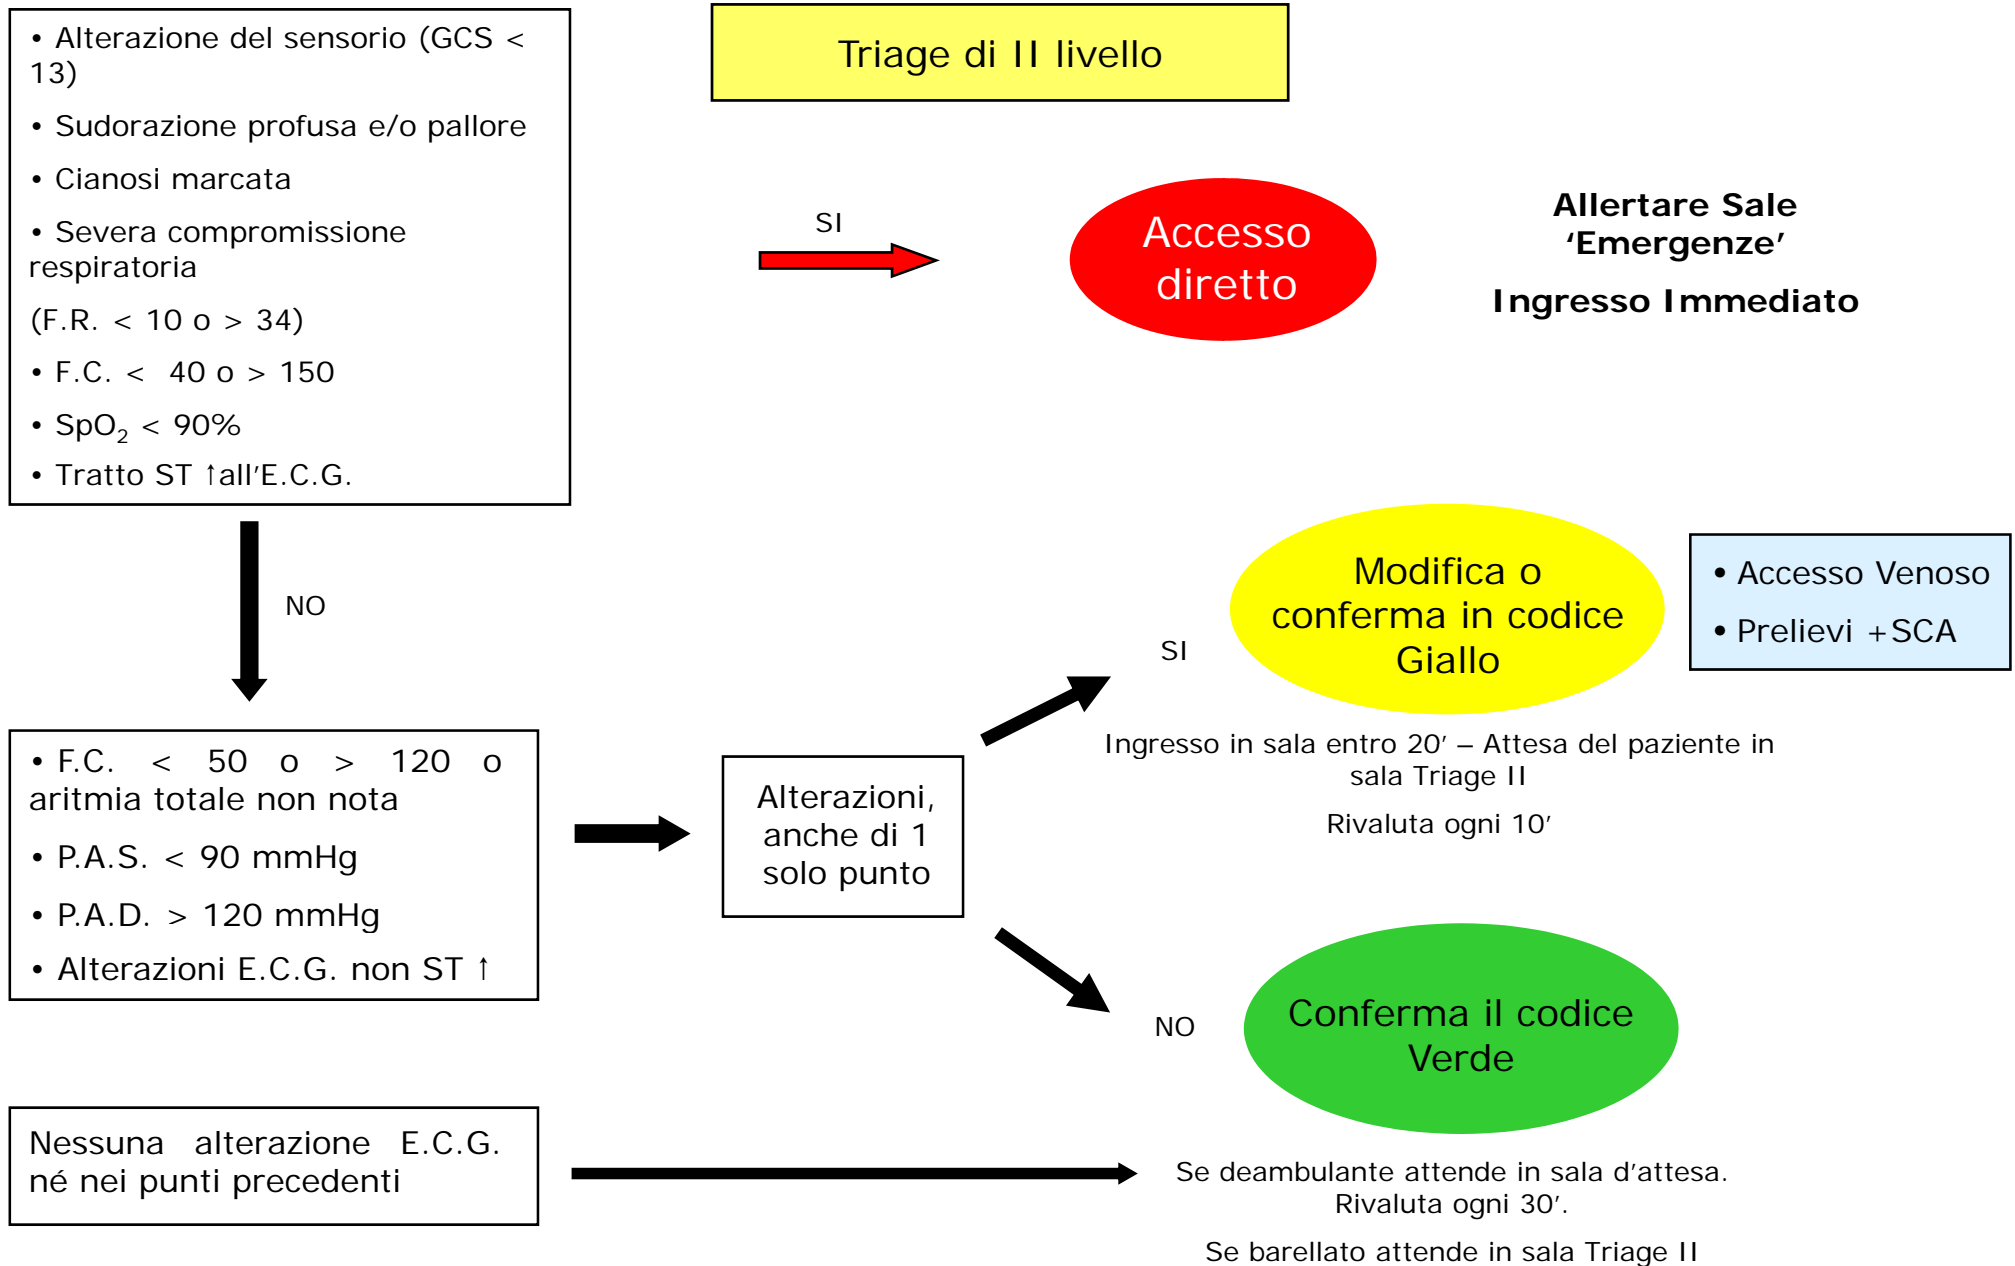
• Alterazione del sensorio (GCS < 13)

• Sudorazione profusa e/o pallore

• Cianosi marcata

• Severa compromissione respiratoria

(F.R. < 10 o > 34)

• F.C. < 40 o > 150

• $SpO_2$ < 90%

• Tratto ST ↑all'E.C.G.

Triage di II livello

SI

Accesso diretto

Allertare Sale 'Emergenze'

Ingresso Immediato

NO

• F.C. < 50 o > 120 o aritmia totale non nota

• P.A.S. < 90 mmHg

• P.A.D. > 120 mmHg

• Alterazioni E.C.G. non ST ↑

Alterazioni, anche di 1 solo punto

SI

Modifica o conferma in codice Giallo

• Accesso Venoso

• Prelievi +SCA

Ingresso in sala entro 20' – Attesa del paziente in sala Triage II

Rivaluta ogni 10'

NO

Conferma il codice Verde

Nessuna alterazione E.C.G. né nei punti precedenti

Se deambulante attende in sala d'attesa. Rivaluta ogni 30'.

Se barellato attende in sala Triage II